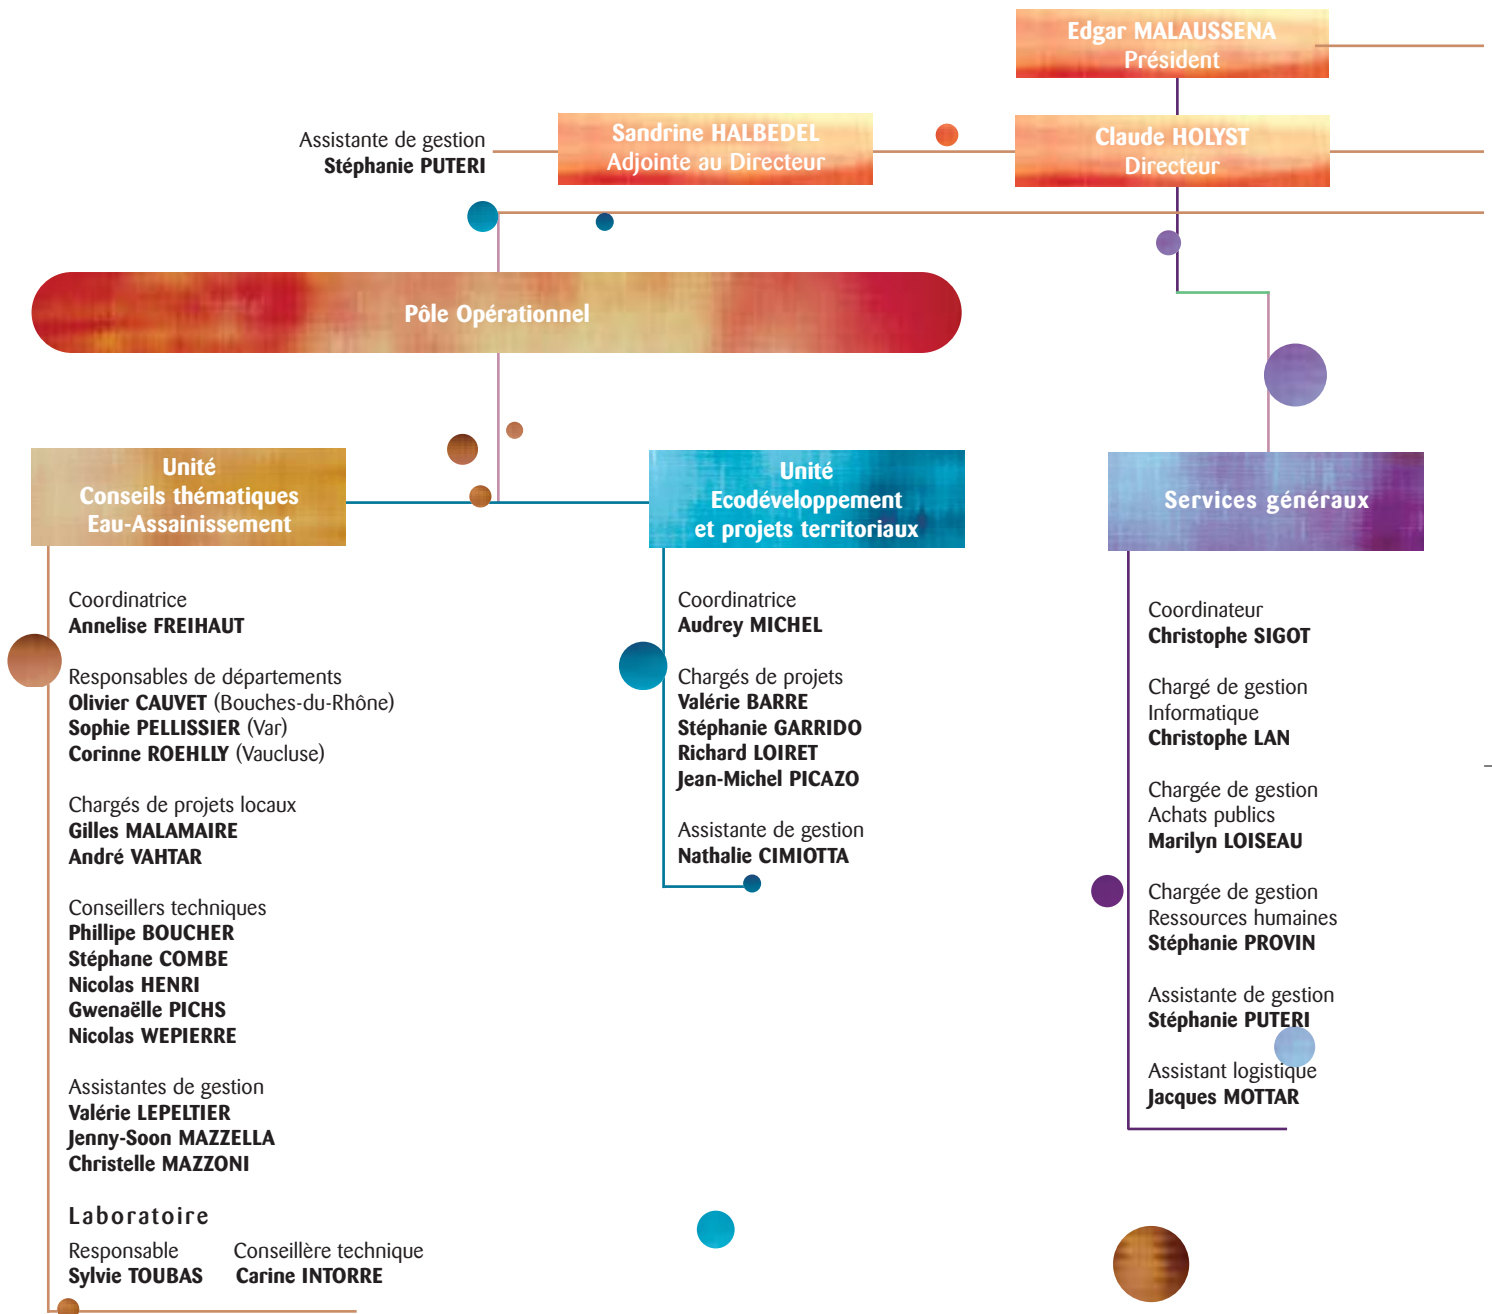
Edgar MALAUSSENA
Président

Assistante de gestion
Stéphanie PUTERI

Sandrine HALBEDEL
Adjointe au Directeur

Claude HOLYST
Directeur

Pôle Opérationnel

Unité
Conseils thématiques
Eau-Assainissement

Coordinatrice
Annelise FREIHAUT

Responsables de départements
Olivier CAUVET (Bouches-du-Rhône)
Sophie PELLISSIER (Var)
Corinne ROEHLLY (Vaucluse)

Chargés de projets locaux
Gilles MALAMAIRE
André VAHTAR

Conseillers techniques
Phillipe BOUCHER
Stéphane COMBE
Nicolas HENRI
Gwenaëlle PICHS
Nicolas WEPIERRE

Assistantes de gestion
Valérie LEPELTIER
Jenny-Soon MAZZELLA
Christelle MAZZONI

Laboratoire
Responsable
Sylvie TOUBAS

Conseillère technique
Carine INTORRE

Unité
Ecodéveloppement
et projets territoriaux

Coordinatrice
Audrey MICHEL

Chargés de projets
Valérie BARRE
Stéphanie GARRIDO
Richard LOIRET
Jean-Michel PICAZO

Assistante de gestion
Nathalie CIMIOTTA

Services généraux

Coordinateur
Christophe SIGOT

Chargé de gestion
Informatique
Christophe LAN

Chargée de gestion
Achats publics
Marilyn LOISEAU

Chargée de gestion
Ressources humaines
Stéphanie PROVIN

Assistante de gestion
Stéphanie PUTERI

Assistant logistique
Jacques MOTTAR